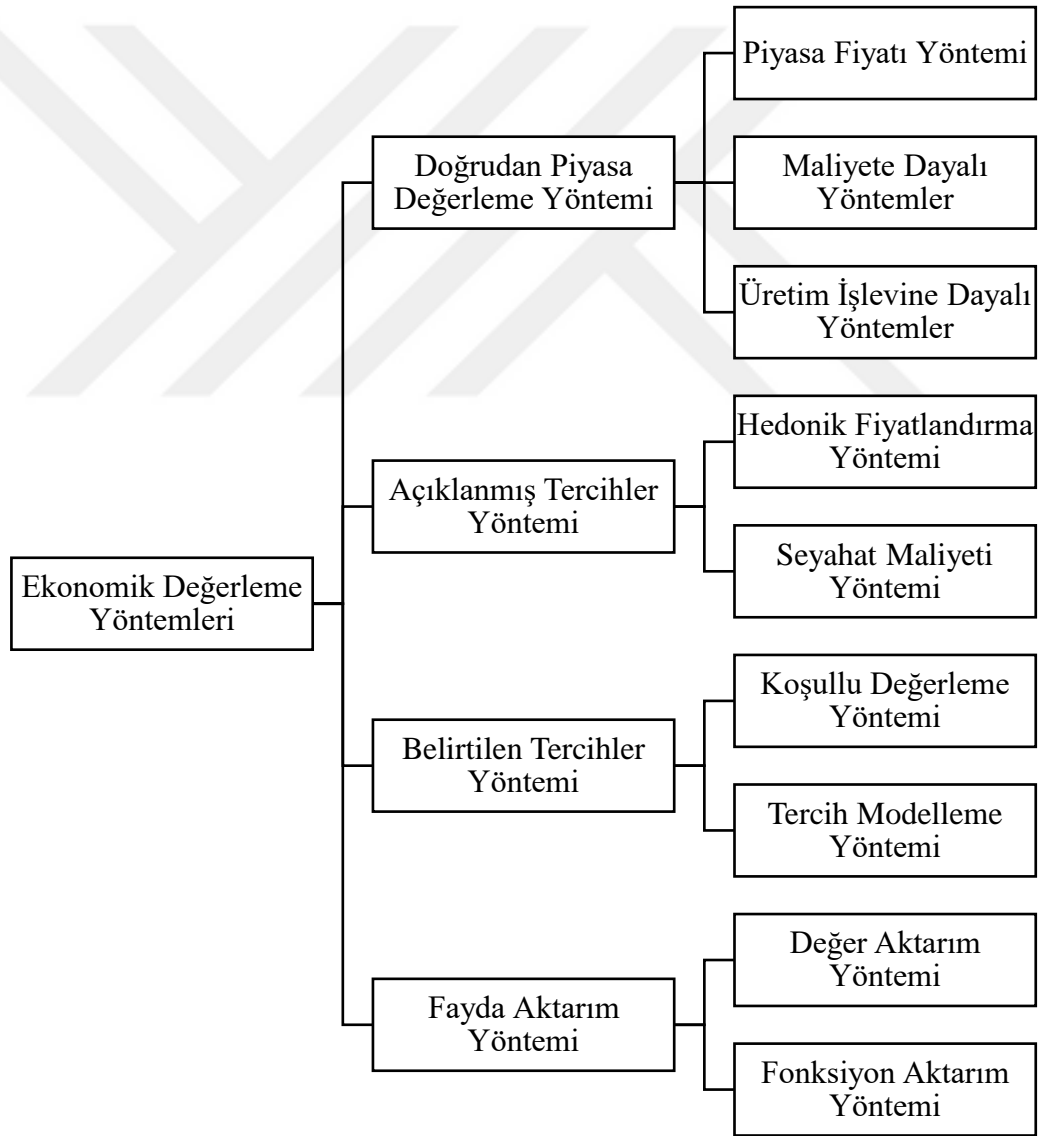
Ekonomik Değerleme Yöntemleri

Doğrudan Piyasa Değerleme Yöntemi

Piyasa Fiyatı Yöntemi

Maliyete Dayalı Yöntemler

Üretim İşlevine Dayalı Yöntemler

Açıklanmış Tercihler Yöntemi

Hedonik Fiyatlandırma Yöntemi

Seyahat Maliyeti Yöntemi

Belirtilen Tercihler Yöntemi

Koşullu Değerleme Yöntemi

Tercih Modelleme Yöntemi

Fayda Aktarım Yöntemi

Değer Aktarım Yöntemi

Fonksiyon Aktarım Yöntemi